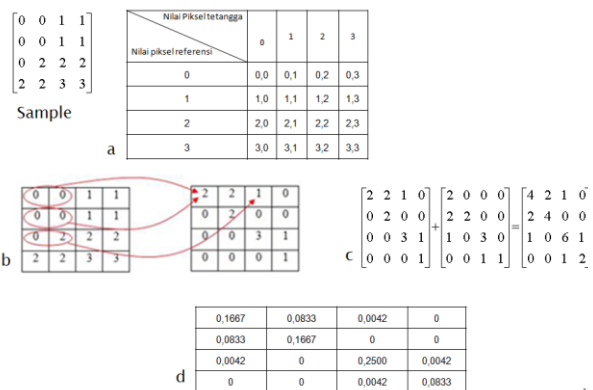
$\begin{bmatrix} 0 & 0 & 1 & 1 \\ 0 & 0 & 1 & 1 \\ 0 & 2 & 2 & 2 \\ 2 & 2 & 3 & 3 \end{bmatrix}$

Sample

| Nilai Piksel tetangga / Nilai piksel referensi | 0 | 1 | 2 | 3 |
|---|---|---|---|---|
| 0 | 0,0 | 0,1 | 0,2 | 0,3 |
| 1 | 1,0 | 1,1 | 1,2 | 1,3 |
| 2 | 2,0 | 2,1 | 2,2 | 2,3 |
| 3 | 3,0 | 3,1 | 3,2 | 3,3 |

a

| 0 | 0 | 1 | 1 |
|---|---|---|---|
| 0 | 0 | 1 | 1 |
| 0 | 2 | 2 | 2 |
| 2 | 2 | 3 | 3 |

| 2 | 2 | 1 | 0 |
|---|---|---|---|
| 0 | 2 | 0 | 0 |
| 0 | 0 | 3 | 1 |
| 0 | 0 | 0 | 1 |

b

$\begin{bmatrix} 2 & 2 & 1 & 0 \\ 0 & 2 & 0 & 0 \\ 0 & 0 & 3 & 1 \\ 0 & 0 & 0 & 1 \end{bmatrix} + \begin{bmatrix} 2 & 0 & 0 & 0 \\ 2 & 2 & 0 & 0 \\ 1 & 0 & 3 & 0 \\ 0 & 0 & 1 & 1 \end{bmatrix} = \begin{bmatrix} 4 & 2 & 1 & 0 \\ 2 & 4 & 0 & 0 \\ 1 & 0 & 6 & 1 \\ 0 & 0 & 1 & 2 \end{bmatrix}$

c

| 0,1667 | 0,0833 | 0,0042 | 0 |
|---|---|---|---|
| 0,0833 | 0,1667 | 0 | 0 |
| 0,0042 | 0 | 0,2500 | 0,0042 |
| 0 | 0 | 0,0042 | 0,0833 |

d